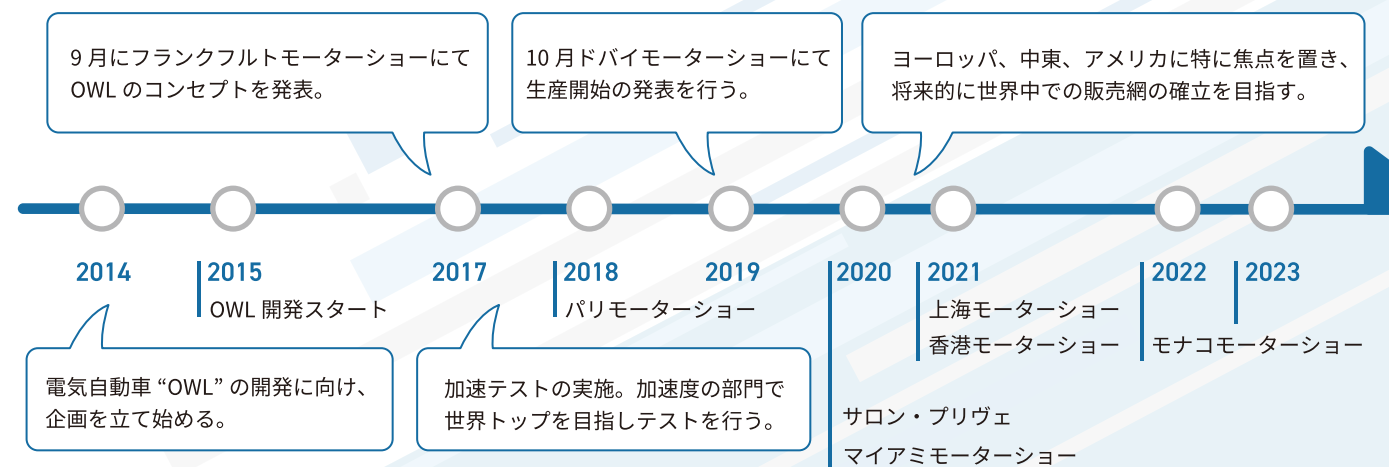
9 月にフランクフルトモーターショーにて OWL のコンセプトを発表。

10 月ドバイモーターショーにて生産開始の発表を行う。

ヨーロッパ、中東、アメリカに特に焦点を置き、将来的に世界中での販売網の確立を目指す。

2014

2015
OWL 開発スタート

2017

2018
パリモーターショー

2019

2020
サロン・プリヴェ
マイアミモーターショー

2021
上海モーターショー
香港モーターショー

2022
モナコモーターショー

2023

電気自動車 “OWL” の開発に向け、企画を立て始める。

加速テストの実施。加速度の部門で世界トップを目指しテストを行う。